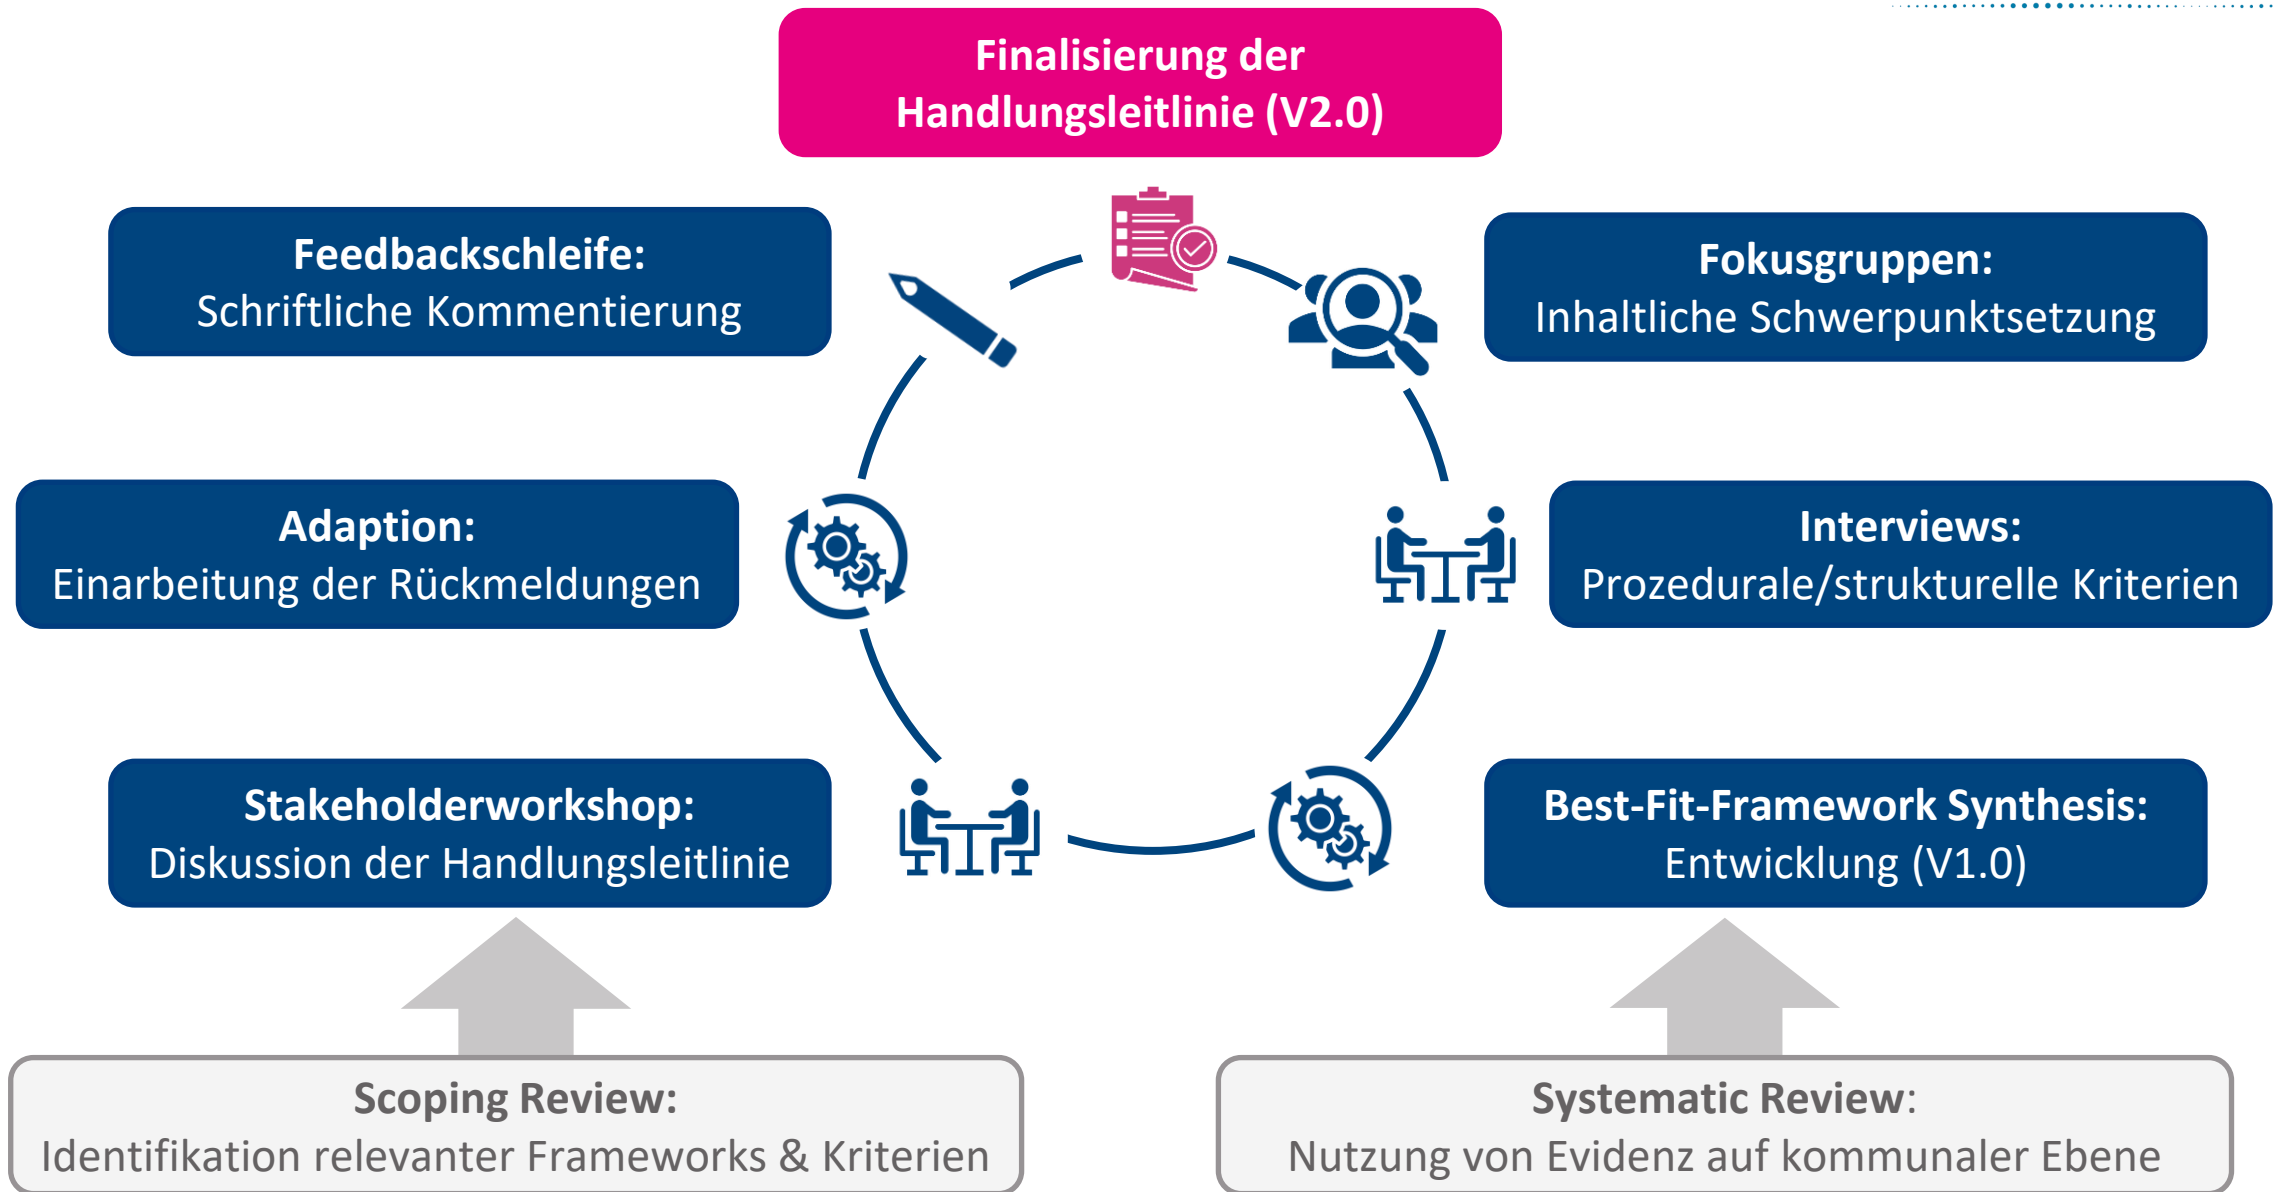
Finalisierung der Handlungsleitlinie (V2.0)

Feedbackschleife:
Schriftliche Kommentierung

Fokusgruppen:
Inhaltliche Schwerpunktsetzung

Adaption:
Einarbeitung der Rückmeldungen

Interviews:
Prozedurale/strukturelle Kriterien

Stakeholderworkshop:
Diskussion der Handlungsleitlinie

Best-Fit-Framework Synthesis:
Entwicklung (V1.0)

Scoping Review:
Identifikation relevanter Frameworks & Kriterien

Systematic Review:
Nutzung von Evidenz auf kommunaler Ebene